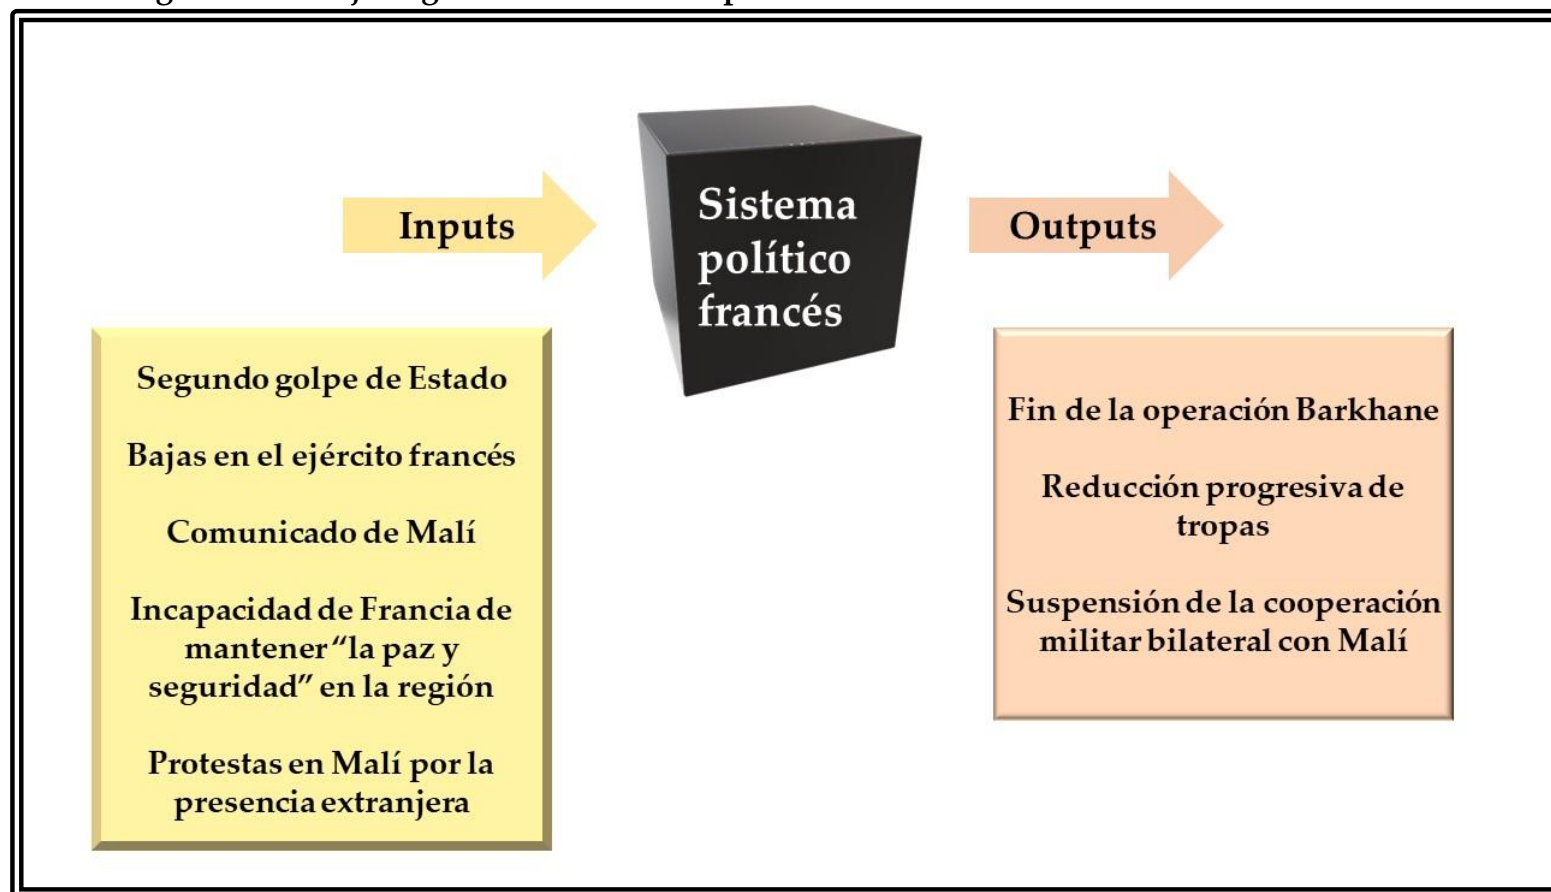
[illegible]

Inputs

Sistema político francés

Outputs

Segundo golpe de Estado

Bajas en el ejército francés

Comunicado de Malí

Incapacidad de Francia de mantener "la paz y seguridad" en la región

Protestas en Malí por la presencia extranjera

Fin de la operación Barkhane

Reducción progresiva de tropas

Suspensión de la cooperación militar bilateral con Malí